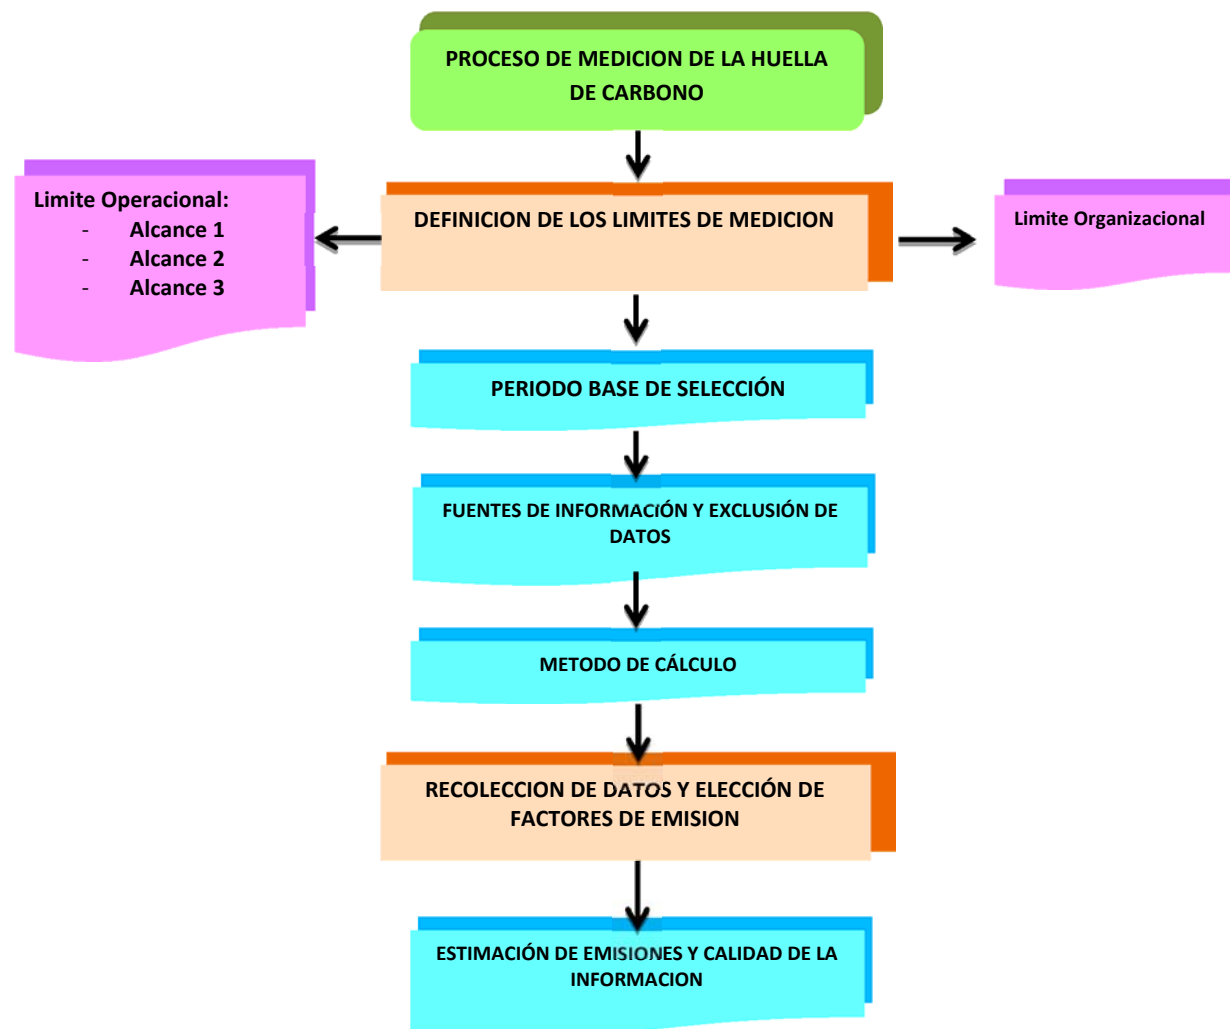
PROCESO DE MEDICION DE LA HUELLA DE CARBONO

Limite Operacional:
- Alcance 1
- Alcance 2
- Alcance 3

DEFINICION DE LOS LIMITES DE MEDICION

Limite Organizacional

PERIODO BASE DE SELECCIÓN

FUENTES DE INFORMACIÓN Y EXCLUSIÓN DE DATOS

METODO DE CÁLCULO

RECOLECCION DE DATOS Y ELECCIÓN DE FACTORES DE EMISION

ESTIMACIÓN DE EMISIONES Y CALIDAD DE LA INFORMACION